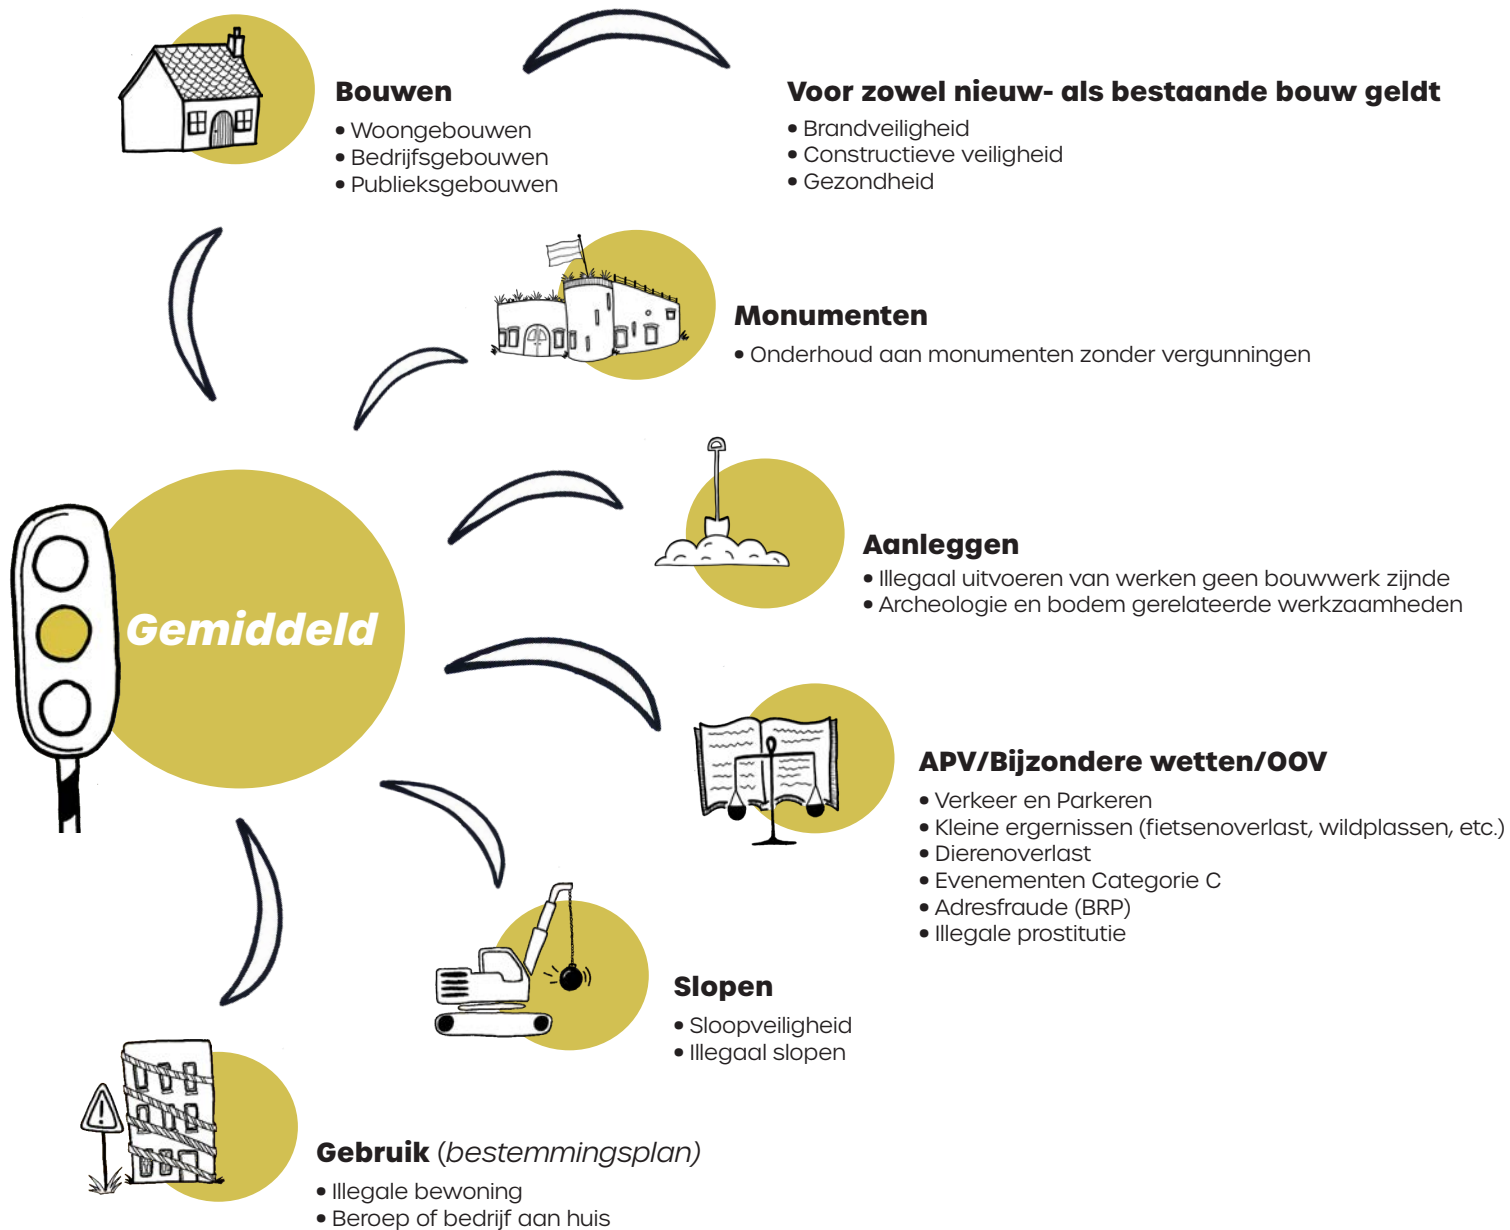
Bouwen
• Woongebouwen
• Bedrijfsgebouwen
• Publieksgebouwen

Voor zowel nieuw- als bestaande bouw geldt
• Brandveiligheid
• Constructieve veiligheid
• Gezondheid

Monumenten
• Onderhoud aan monumenten zonder vergunningen

Gemiddeld

Aanleggen
• Illegaal uitvoeren van werken geen bouwwerk zijnde
• Archeologie en bodem gerelateerde werkzaamheden

APV/Bijzondere wetten/OOV
• Verkeer en Parkeren
• Kleine ergernissen (fietsenoverlast, wildplassen, etc.)
• Dierenoverlast
• Evenementen Categorie C
• Adresfraude (BRP)
• Illegale prostitutie

Slopen
• Sloopveiligheid
• Illegaal slopen

Gebruik (bestemmingsplan)
• Illegale bewoning
• Beroep of bedrijf aan huis